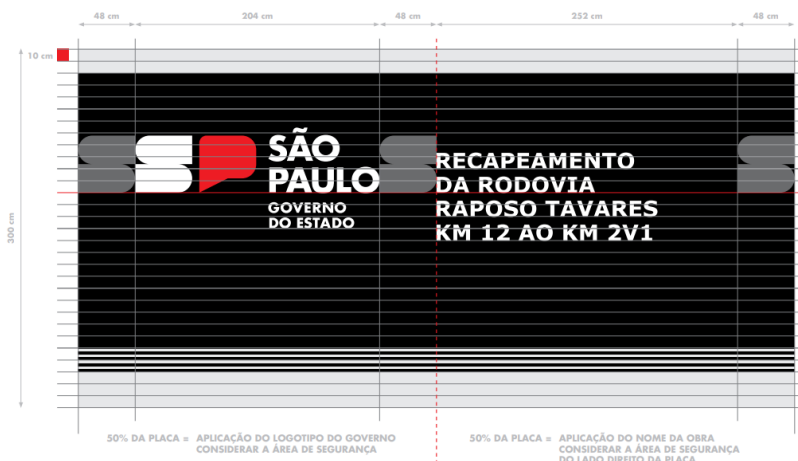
48 cm 204 cm 48 cm 252 cm 48 cm

10 cm

300 cm

SÃO PAULO
GOVERNO DO ESTADO

RECAPEAMENTO DA RODOVIA RAPOSO TAVARES KM 12 AO KM 2V1

50% DA PLACA = APLICAÇÃO DO LOGOTIPO DO GOVERNO CONSIDERAR A ÁREA DE SEGURANÇA

50% DA PLACA = APLICAÇÃO DO NOME DA OBRA CONSIDERAR A ÁREA DE SEGURANÇA DO LADO DIREITO DA PLACA